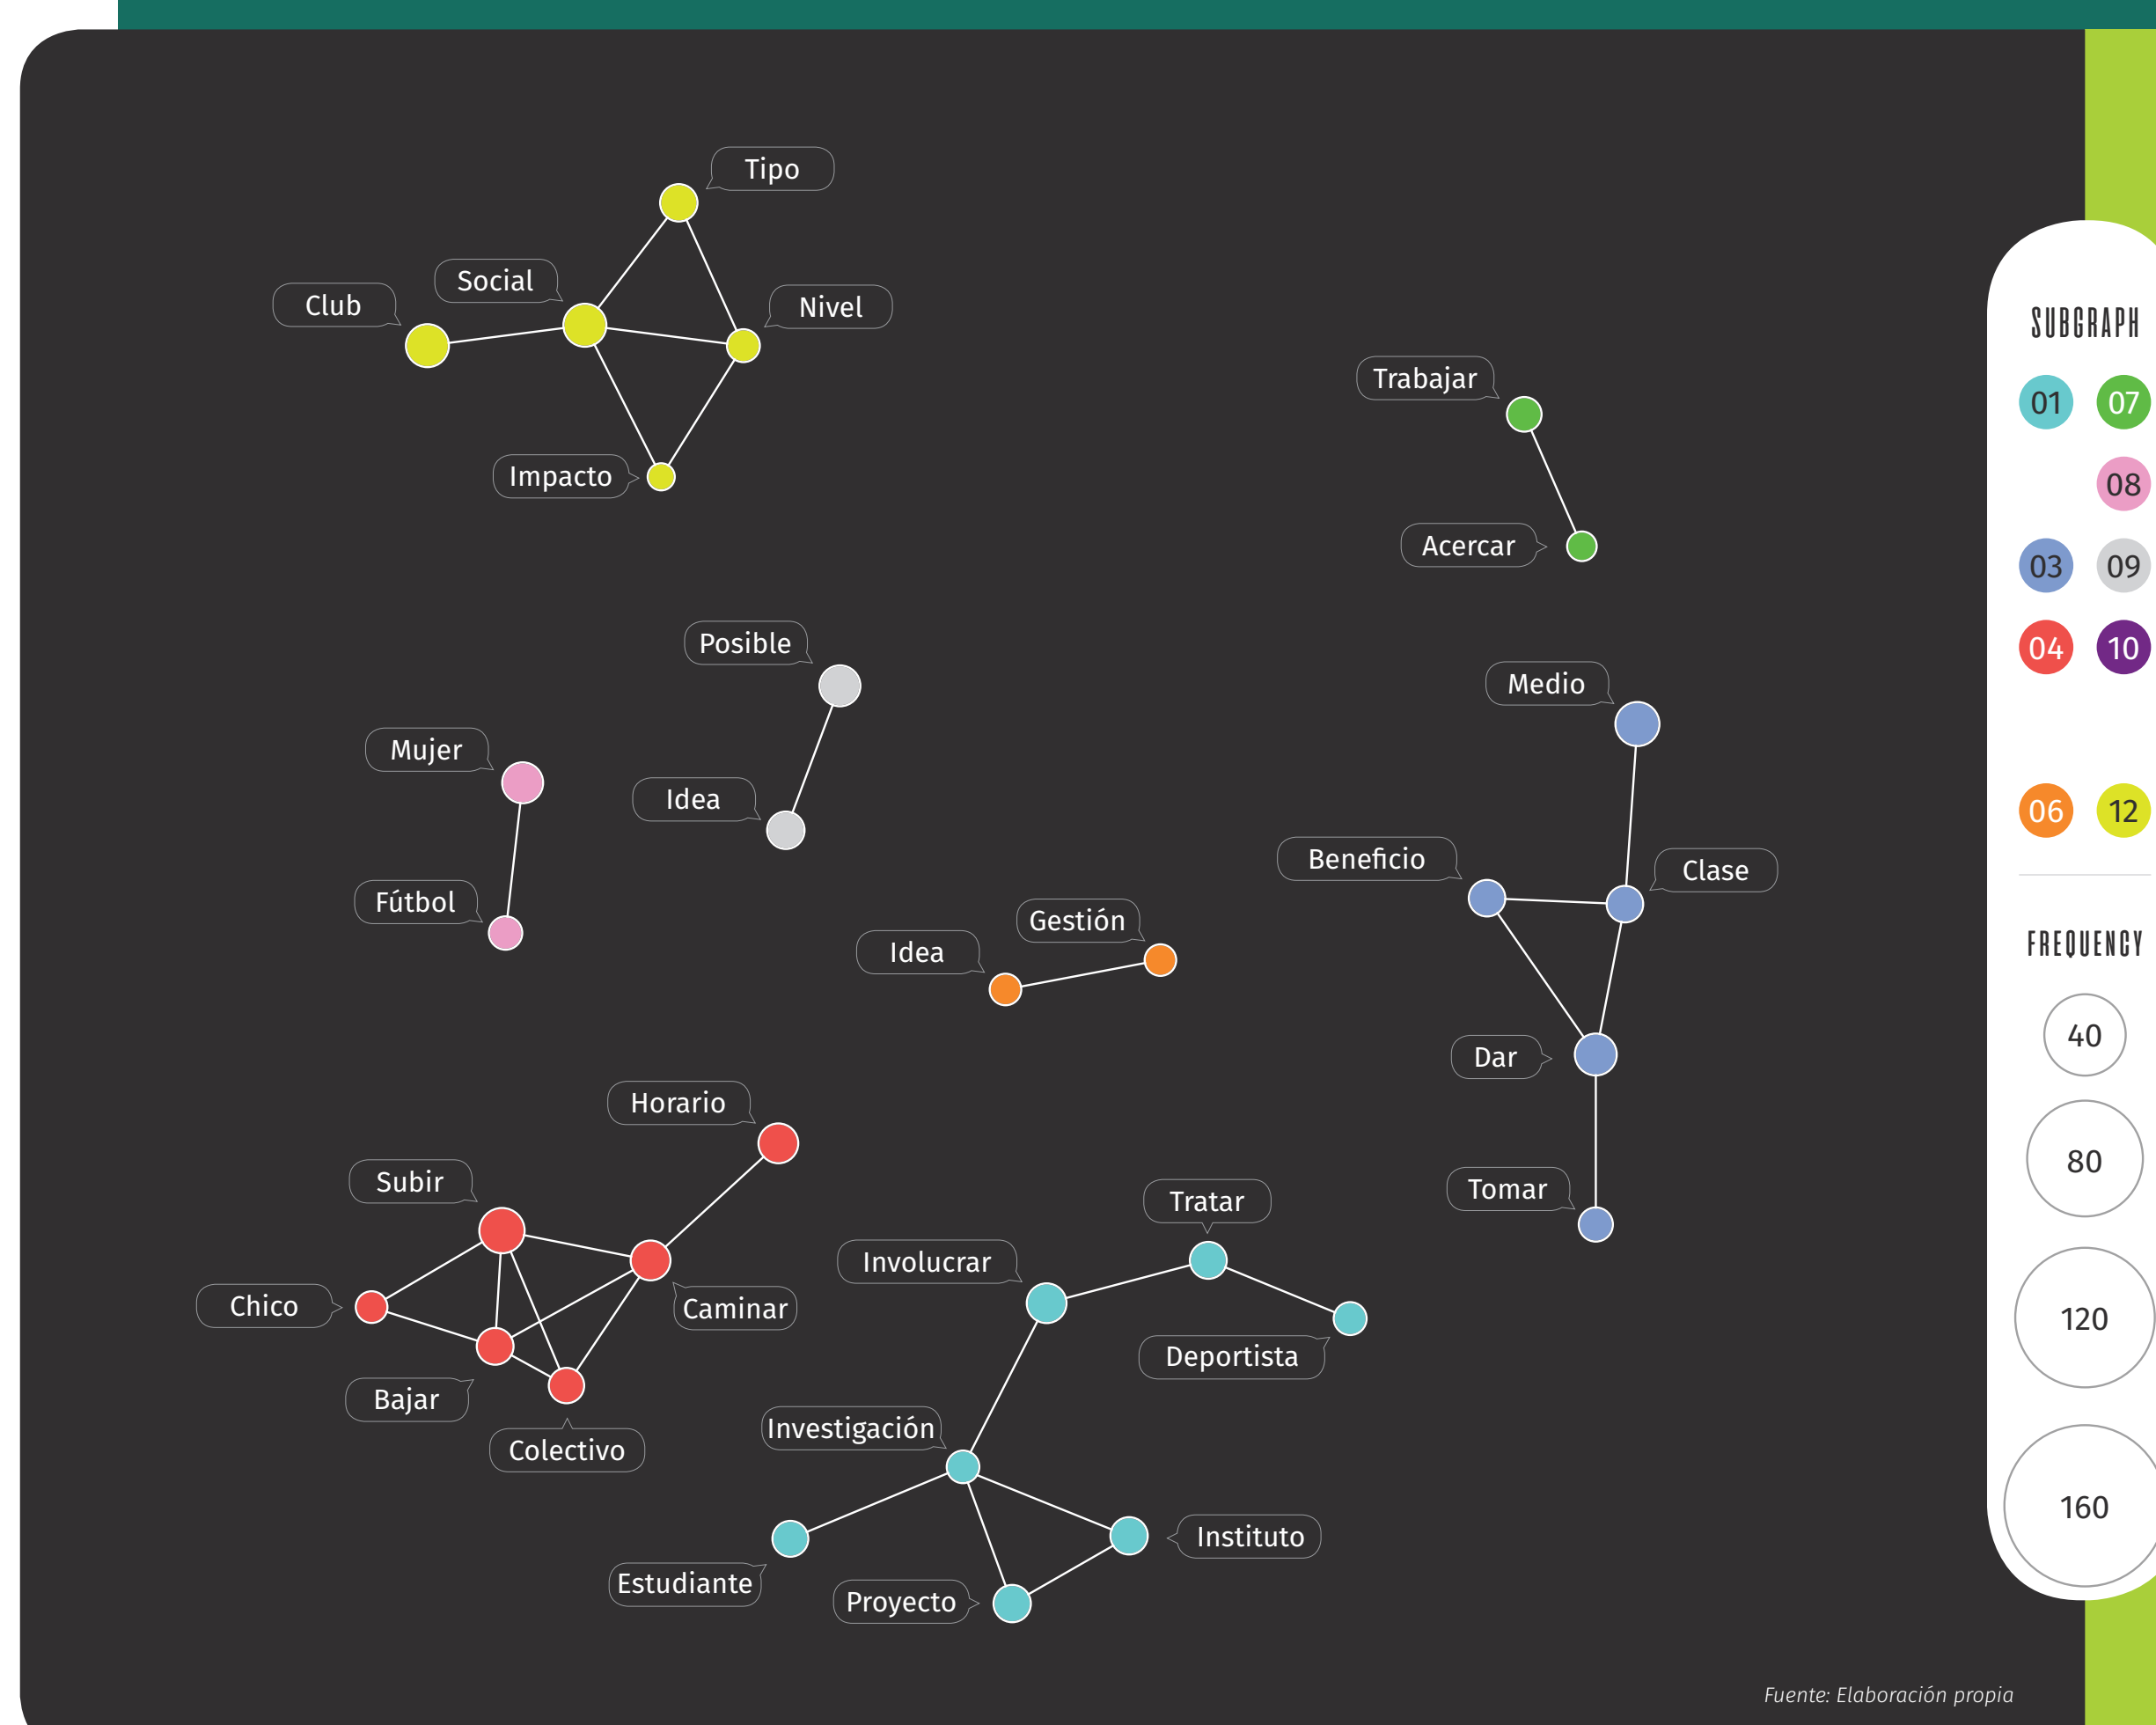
Tipo
Social
Club
Nivel
Impacto
Trabajar
Acercar
Posible
Mujer
Idea
Fútbol
Gestión
Idea
Medio
Beneficio
Clase
Dar
Tomar
Horario
Subir
Chico
Caminar
Bajar
Colectivo
Tratar
Involucrar
Deportista
Investigación
Instituto
Estudiante
Proyecto

SUBGRAPH
01 07
08
03 09
04 10
06 12

FREQUENCY
40
80
120
160

Fuente: Elaboración propia